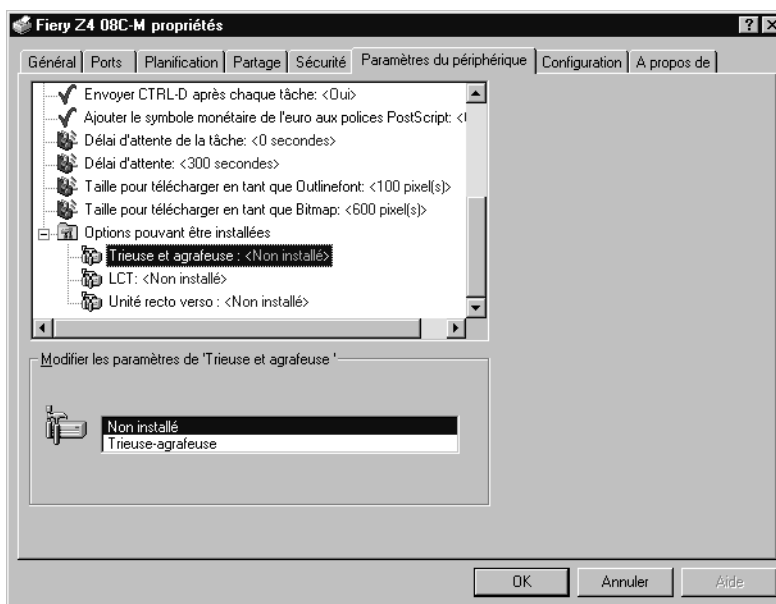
Fiery Z4 08C-M propriétés

? ×

Général | Ports | Planification | Partage | Sécurité | Paramètres du périphérique | Configuration | A propos de

Envoyer CTRL-D après chaque tâche: <Oui>

Ajouter le symbole monétaire de l'euro aux polices PostScript: <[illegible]

Délai d'attente de la tâche: <0 secondes>

Délai d'attente: <300 secondes>

Taille pour télécharger en tant que Outlinefont: <100 pixel(s)>

Taille pour télécharger en tant que Bitmap: <600 pixel(s)>

Options pouvant être installées

Trieuse et agrafeuse : <Non installé>

LCT: <Non installé>

Unité recto verso : <Non installé>

Modifier les paramètres de 'Trieuse et agrafeuse '

Non installé

Trieuse-agrafeuse

OK

Annuler

Aide